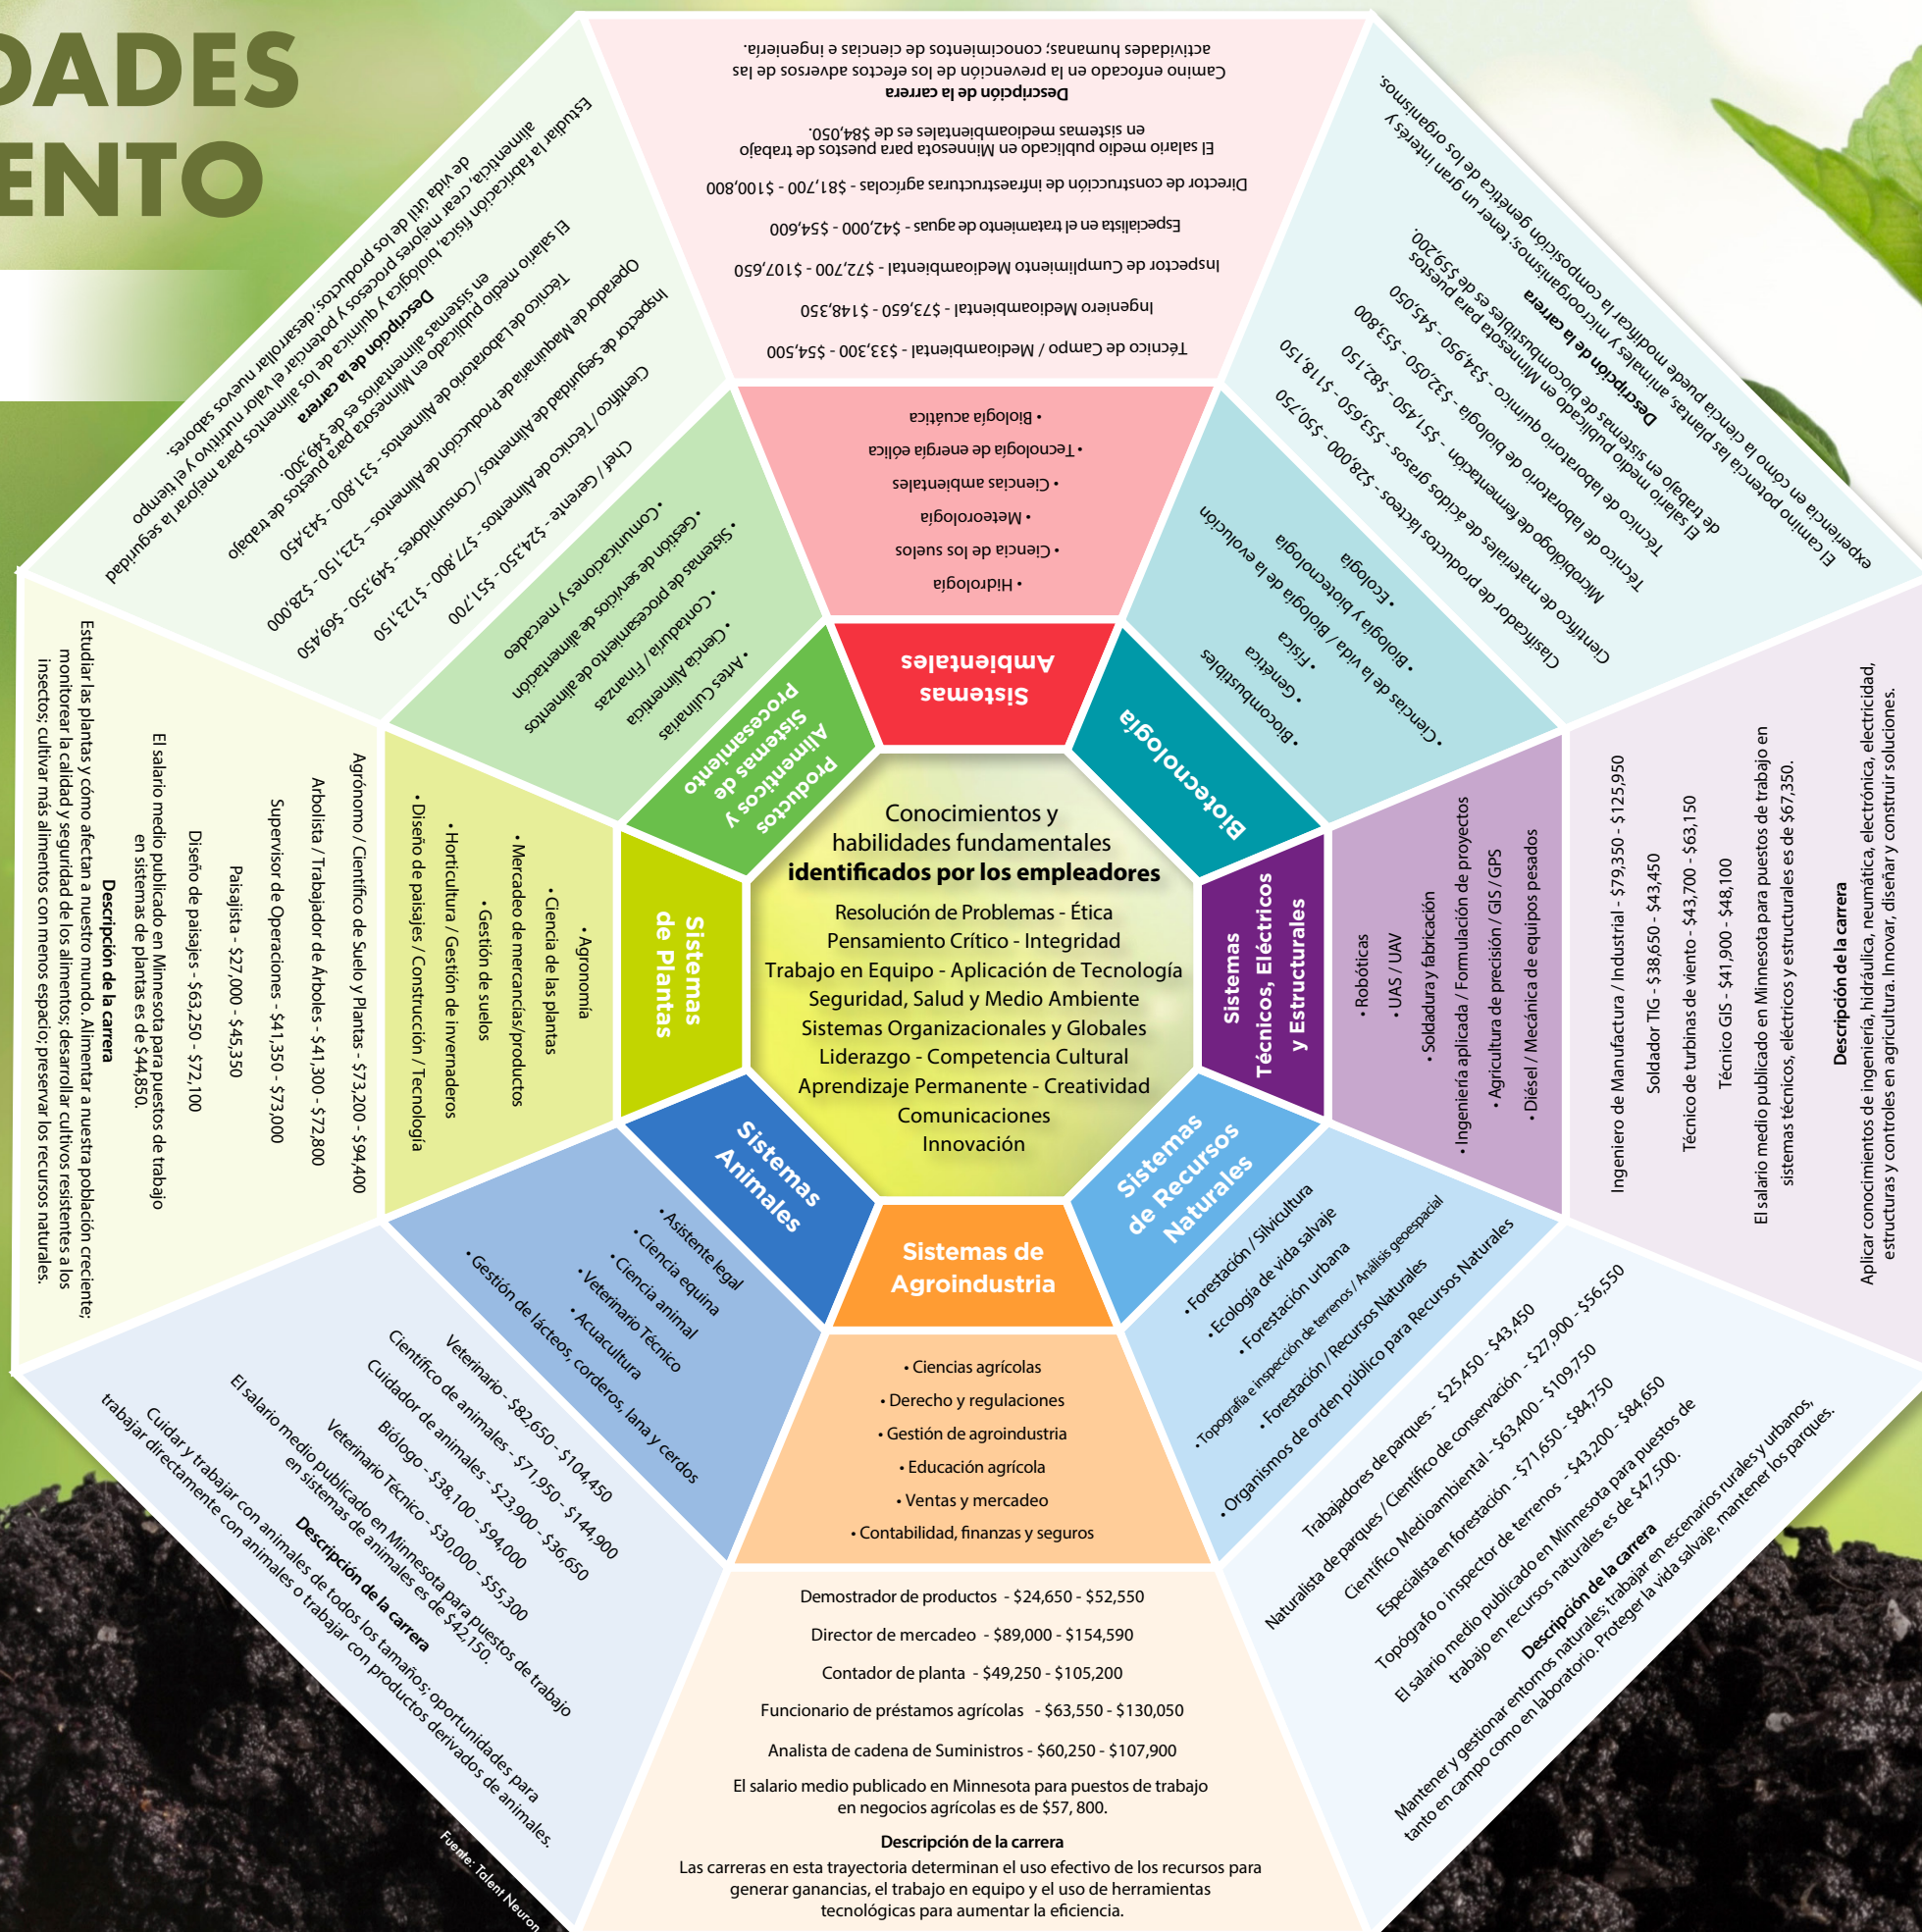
DADES
ENTO

Conocimientos y habilidades fundamentales
identificados por los empleadores

Resolución de Problemas - Ética
Pensamiento Crítico - Integridad
Trabajo en Equipo - Aplicación de Tecnología
Seguridad, Salud y Medio Ambiente
Sistemas Organizacionales y Globales
Liderazgo - Competencia Cultural
Aprendizaje Permanente - Creatividad
Comunicaciones
Innovación

Sistemas Ambientales

• Hidrología
• Ciencia de los suelos
• Meteorología
• Ciencias ambientales
• Tecnología de energía eólica
• Biología acuática

Técnico de Campo / Medioambiental - $33,300 - $54,500
Ingeniero Medioambiental - $73,650 - $148,350
Inspector de Cumplimiento Medioambiental - $72,700 - $107,650
Especialista en el tratamiento de aguas - $42,000 - $54,600
Director de construcción de infraestructuras agrícolas - $81,700 - $100,800
El salario medio publicado en Minnesota para puestos de trabajo en sistemas medioambientales es de $84,050.

Descripción de la carrera
Camino enfocado en la prevención de los efectos adversos de las actividades humanas; conocimientos de ciencias e ingeniería.

Biotecnología

• Ciencias de la vida / Biología y biotecnología
• Ecología
• Biología de la evolución
• Física
• Genética
• Biocombustibles

Científico de materiales de biocombustibles - $28,000 - $50,750
Clasificador de productos lácteos - $53,650 - $118,150
Microbiólogo de fermentación de ácidos grasos - $51,450 - $82,150
Técnico de laboratorio de biología - $32,050 - $53,800
Técnico de laboratorio químico - $34,950 - $45,050
El salario medio publicado en Minnesota para puestos de trabajo en sistemas de biocombustibles es de $59,200.

Descripción de la carrera
El camino potencia las plantas, animales y microorganismos; tener un gran interés y experiencia en cómo la ciencia puede modificar la composición genética de los organismos.

Sistemas Técnicos, Eléctricos y Estructurales

• Robóticas
• UAS / UAV
• Soldadura y fabricación
• Ingeniería aplicada / Formulación de proyectos
• Agricultura de precisión / GIS / GPS
• Diésel / Mecánica de equipos pesados

Ingeniero de Manufactura / Industrial - $79,350 - $125,950
Soldador TIG - $38,650 - $43,450
Técnico de turbinas de viento - $43,700 - $63,150
Técnico GIS - $41,900 - $48,100
El salario medio publicado en Minnesota para puestos de trabajo en sistemas técnicos, eléctricos y estructurales es de $67,350.

Descripción de la carrera
Aplicar conocimientos de ingeniería, hidráulica, neumática, electrónica, electricidad, estructuras y controles en agricultura. Innovar, diseñar y construir soluciones.

Sistemas de Recursos Naturales

• Forestación / Silvicultura
• Ecología de vida salvaje
• Forestación urbana
• Topografía e inspección de terrenos / Análisis geoespacial
• Forestación / Recursos Naturales
• Organismos de orden público para Recursos Naturales

Trabajadores de parques - $25,450 - $43,450
Naturalista de parques / Científico de conservación - $27,900 - $56,550
Científico Medioambiental - $63,400 - $109,750
Especialista en forestación - $71,650 - $84,750
Topógrafo o inspector de terrenos - $43,200 - $84,650
El salario medio publicado en Minnesota para puestos de trabajo en recursos naturales es de $47,500.

Descripción de la carrera
Mantener y gestionar entornos naturales; trabajar en escenarios rurales y urbanos, tanto en campo como en laboratorio. Proteger la vida salvaje, mantener los parques.

Sistemas de Agroindustria

• Ciencias agrícolas
• Derecho y regulaciones
• Gestión de agroindustria
• Educación agrícola
• Ventas y mercadeo
• Contabilidad, finanzas y seguros

Demostrador de productos - $24,650 - $52,550
Director de mercadeo - $89,000 - $154,590
Contador de planta - $49,250 - $105,200
Funcionario de préstamos agrícolas - $63,550 - $130,050
Analista de cadena de Suministros - $60,250 - $107,900
El salario medio publicado en Minnesota para puestos de trabajo en negocios agrícolas es de $57, 800.

Descripción de la carrera
Las carreras en esta trayectoria determinan el uso efectivo de los recursos para generar ganancias, el trabajo en equipo y el uso de herramientas tecnológicas para aumentar la eficiencia.

Sistemas Animales

• Asistente legal
• Ciencia equina
• Ciencia animal
• Veterinario Técnico
• Acuacultura
• Gestión de lácteos, corderos, lana y cerdos

Veterinario - $82,650 - $104,450
Científico de animales - $71,950 - $144,900
Cuidador de animales - $23,900 - $36,650
Biólogo - $38,100 - $94,000
Veterinario Técnico - $30,000 - $55,300
El salario medio publicado en Minnesota para puestos de trabajo en sistemas de animales es de $42,150.

Descripción de la carrera
Cuidar y trabajar con animales de todos los tamaños; oportunidades para trabajar directamente con animales o trabajar con productos derivados de animales.

Fuente: Talent Neuron

Sistemas de Plantas

• Agronomía
• Ciencia de las plantas
• Gestión de suelos
• Mercadeo de mercancías/productos
• Horticultura / Gestión de invernaderos
• Diseño de paisajes / Construcción / Tecnología

Agrónomo / Científico de Suelo y Plantas - $73,200 - $94,400
Arbolista / Trabajador de Árboles - $41,300 - $72,800
Supervisor de Operaciones - $41,350 - $73,000
Paisajista - $27,000 - $45,350
Diseño de paisajes - $63,250 - $72,100
El salario medio publicado en Minnesota para puestos de trabajo en sistemas de plantas es de $44,850.

Descripción de la carrera
Estudiar las plantas y cómo afectan a nuestro mundo. Alimentar a nuestra población creciente; monitorear la calidad y seguridad de los alimentos; desarrollar cultivos resistentes a los insectos; cultivar más alimentos con menos espacio; preservar los recursos naturales.

Productos Alimenticios y Sistemas de Procesamiento

• Artes Culinarias
• Ciencia Alimenticia
• Contaduría / Finanzas
• Sistemas de procesamiento de alimentos
• Gestión de servicios de alimentación
• Comunicaciones y mercadeo

Chef / Gerente - $24,350 - $51,700
Científico / Técnico de Alimentos - $77,800 - $123,150
Inspector de Seguridad de Alimentos / Consumidores - $49,350 - $69,450
Operador de Maquinaria de Producción de Alimentos - $23,150 - $28,000
Técnico de Laboratorio de Alimentos - $31,800 - $43,450
El salario medio publicado en Minnesota para puestos de trabajo en sistemas alimentarios es de $49,300.

Descripción de la carrera
Estudiar la fabricación física, biológica y química de los alimentos para mejorar la seguridad alimenticia, crear mejores procesos y potenciar el valor nutritivo y el tiempo de vida útil de los productos; desarrollar nuevos sabores.